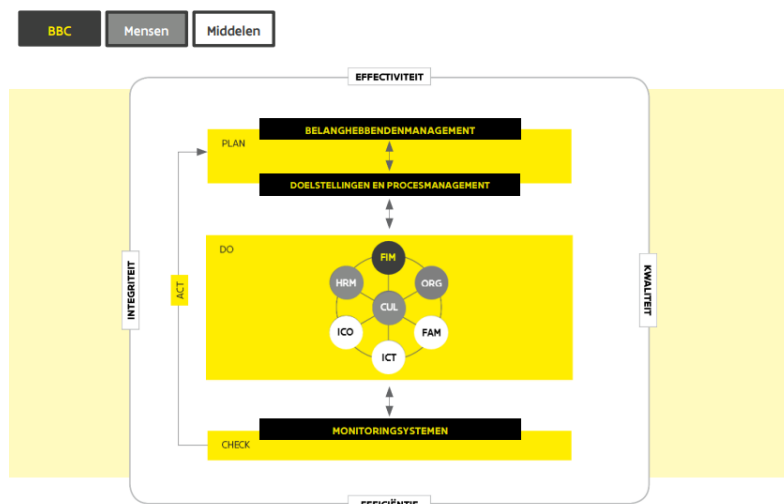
BBC

Mensen

Middelen

EFFECTIVITEIT

PLAN

BELANGHEBBENDENMANAGEMENT

DOELSTELLINGEN EN PROCESMANAGEMENT

DO

FIM

HRM

ORG

CUL

ICO

FAM

ICT

INTEGRITEIT

ACT

KWALITEIT

MONITORINGSYSTEMEN

CHECK

EFFICIËNTIE